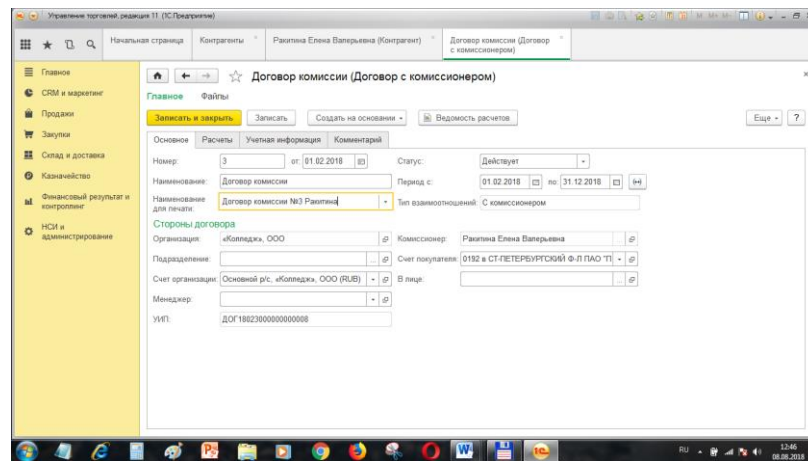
Управление торговлей, редакция 11 (1С:Предприятие)

Начальная страница | Контрагенты | Ракитина Елена Валерьевна (Контрагент) | Договор комиссии (Договор с комиссионером)

Главное
CRM и маркетинг
Продажи
Закупки
Склад и доставка
Казначейство
Финансовый результат и контроллинг
НСИ и администрирование

Договор комиссии (Договор с комиссионером)

Главное   Файлы

Записать и закрыть | Записать | Создать на основании | Ведомость расчетов | Еще | ?

Основное | Расчеты | Учетная информация | Комментарий

Номер: 3   от: 01.02.2018   Статус: Действует

Наименование: Договор комиссии   Период с: 01.02.2018   по: 31.12.2018

Наименование для печати: Договор комиссии №3 Ракитина   Тип взаимоотношений: С комиссионером

Стороны договора

Организация: «Колледж», ООО   Комиссионер: Ракитина Елена Валерьевна

Подразделение:   Счет покупателя: 0192 в СТ-ПЕТЕРБУРГСКИЙ Ф-Л ПАО "П

Счет организации: Основной р/с, «Колледж», ООО (RUB)   В лице:

Менеджер:

УИП: ДОГ18023000000000008

RU   12:46 08.08.2018